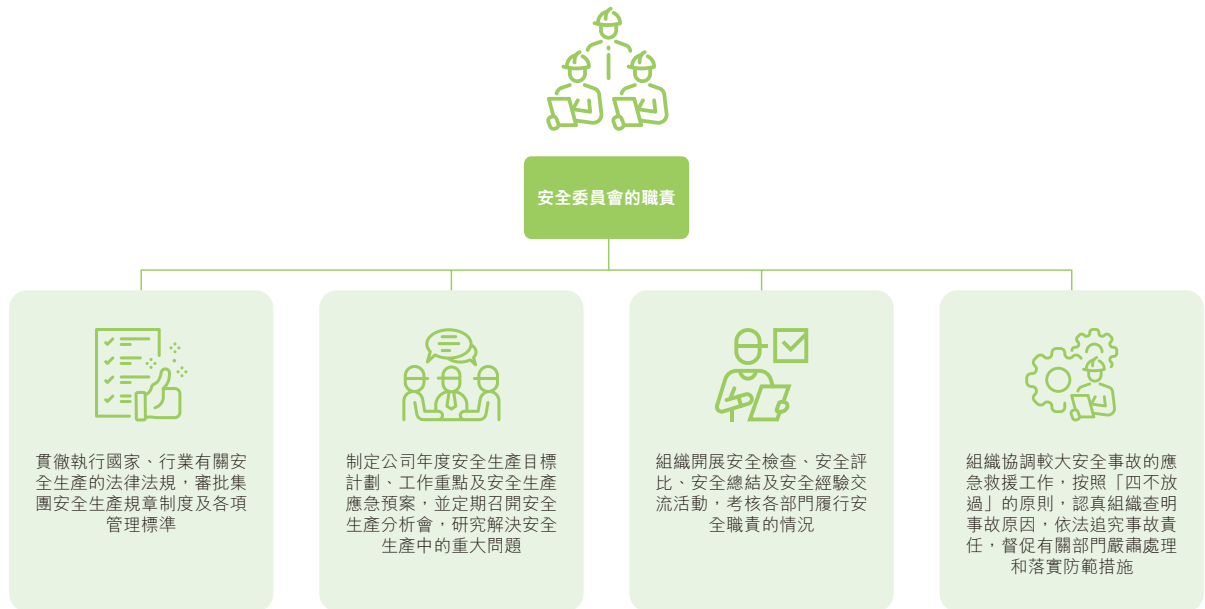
安全委員會的職責

貫徹執行國家、行業有關安全生產的法律法規，審批集團安全生產規章制度及各項管理標準

制定公司年度安全生產目標計劃、工作重點及安全生產應急預案，並定期召開安全生產分析會，研究解決安全生產中的重大問題

組織開展安全檢查、安全評比、安全總結及安全經驗交流活動，考核各部門履行安全職責的情況

組織協調較大安全事故的應急救援工作，按照「四不放過」的原則，認真組織查明事故原因，依法追究事故責任，督促有關部門嚴肅處理和落實防範措施